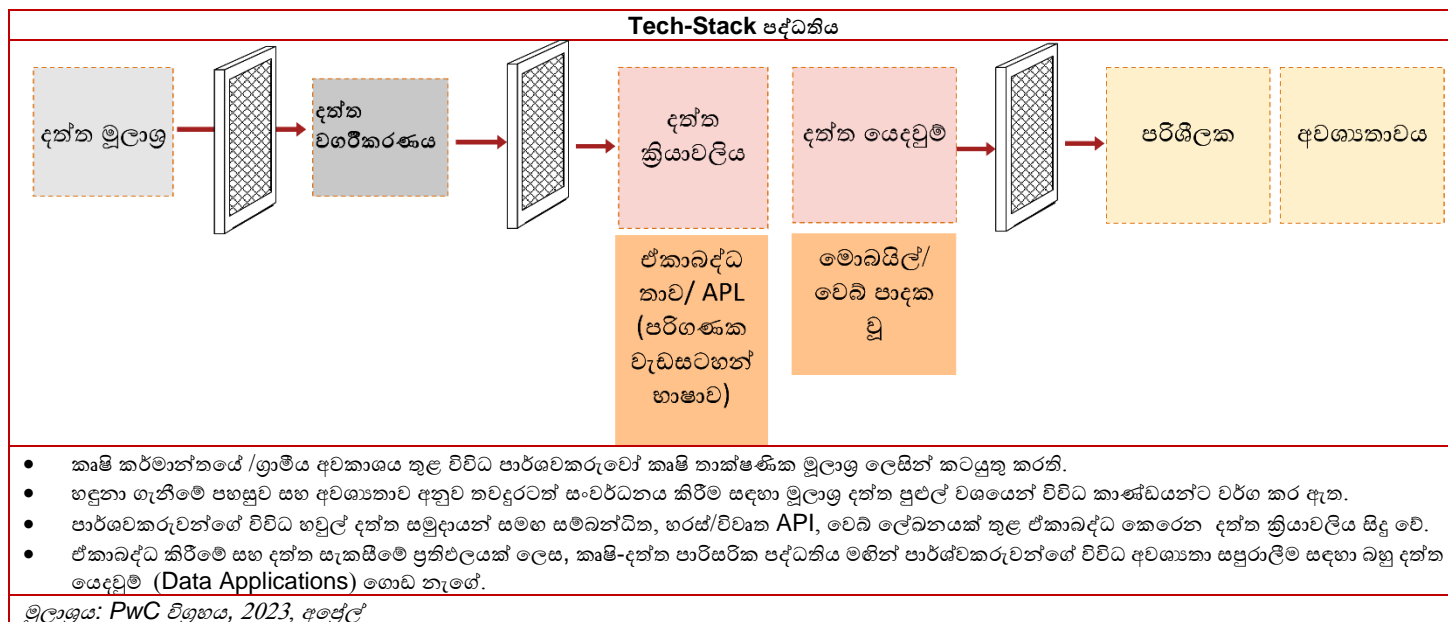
Tech-Stack පද්ධතිය

දත්ත මූලාශ්‍ර

දත්ත වගරීකරණය

දත්ත ක්‍රියාවලිය

දත්ත යෙදවුම්

පරිශීලක

අවශ්‍යතාවය

ඒකාබද්ධ තාව/ APL (පරිගණක වැඩසටහන් භාෂාව)

මොබයිල්/ වෙබ් පාදක වූ

- කෘෂි කර්මාන්තයේ /ග්‍රාමීය අවකාශය තුළ විවිධ පාර්ශවකරුවෝ කෘෂි තාක්ෂණික මූලාශ්‍ර ලෙසින් කටයුතු කරති.
- හඳුනා ගැනීමේ පහසුව සහ අවශ්‍යතාව අනුව තවදුරටත් සංවර්ධනය කිරීම සඳහා මූලාශ්‍ර දත්ත පුළුල් වශයෙන් විවිධ කාණ්ඩයන්ට වර්ග කර ඇත.
- පාර්ශවකරුවන්ගේ විවිධ හවුල් දත්ත සමුදායන් සමඟ සම්බන්ධිත, හරස්/විවෘත API, වෙබ් ලේඛනයක් තුළ ඒකාබද්ධ කෙරෙන දත්ත ක්‍රියාවලිය සිදු වේ.
- ඒකාබද්ධ කිරීමේ සහ දත්ත සැකසීමේ ප්‍රතිඵලයක් ලෙස, කෘෂි-දත්ත පාරිසරික පද්ධතිය මඟින් පාර්ශ්වකරුවන්ගේ විවිධ අවශ්‍යතා සපුරාලීම සඳහා බහු දත්ත යෙදවුම් (Data Applications) ගොඩ නැගේ.

මූලාශ්‍රය: PwC විග්‍රහය, 2023, අප්‍රේල්